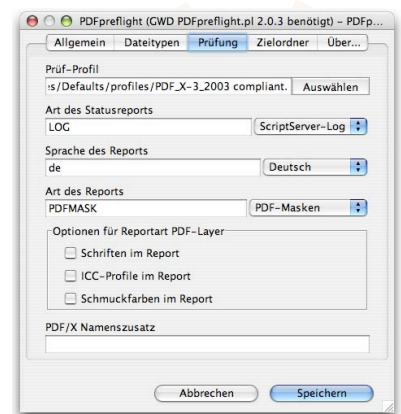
PDFpreflight (GWD PDFpreflight.pl 2.0.3 benötigt) – PDFp...

Allgemein | Dateitypen | Prüfung | Zielordner | Über...

Prüf-Profil
:s/Defaults/profiles/PDF_X-3_2003 compliant.
Auswählen

Art des Statusreports
LOG
ScriptServer-Log

Sprache des Reports
de
Deutsch

Art des Reports
PDFMASK
PDF-Masken

Optionen für Reportart PDF-Layer
Schriften im Report
ICC-Profile im Report
Schmuckfarben im Report

PDF/X Namenszusatz

Abbrechen
Speichern